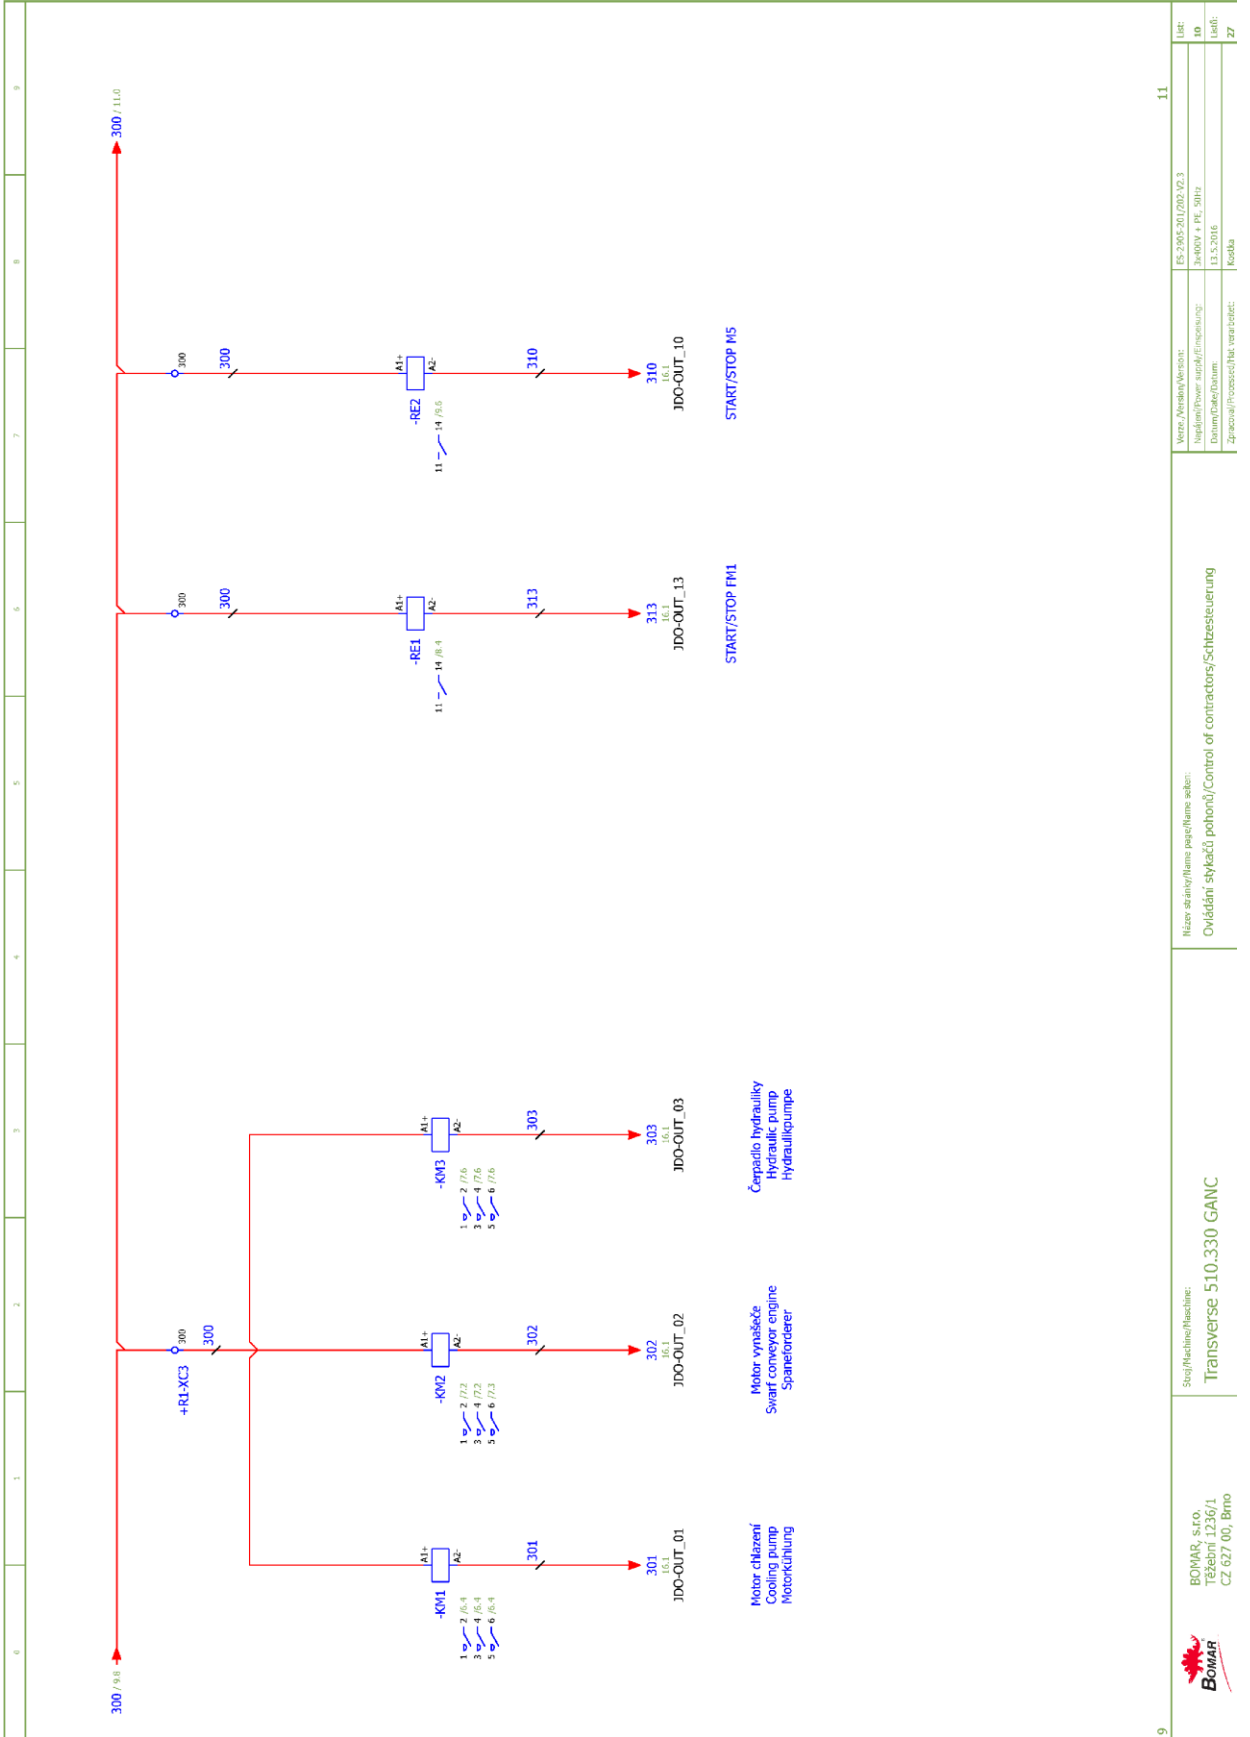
300 / 11.0

300
300
A1+
A2-
310
310
16.1
JDO-OUT_10
START/STOP M5
-RE2
11 14 /9.6

300
300
A1+
A2-
313
313
16.1
JDO-OUT_13
START/STOP FM1
-RE1
11 14 /8.4

A1+
A2-
303
303
16.1
JDO-OUT_03
-KM3
1 2 /7.6
3 4 /7.6
5 6 /7.6
Čerpadlo hydrauliky
Hydraulic pump
Hydraulikpumpe

300
300
+R1-XC3
A1+
A2-
302
302
16.1
JDO-OUT_02
-KM2
1 2 /7.2
3 4 /7.2
5 6 /7.3
Motor vynašeče
Swarf conveyor engine
Spaneforderer

A1+
A2-
301
301
16.1
JDO-OUT_01
-KM1
1 2 /6.4
3 4 /6.4
5 6 /6.4
Motor chlazení
Cooling pump
Motorkühlung

300 / 9.8

11

BOMAR
BOMAR, s.r.o.
Těžební 1236/1
CZ 627 00, Brno

Stroj/Machine/Maschine:
Transverse 510.330 GANC

Název stránky/Name page/Name seiten:
Ovládání stykačů pohonů/Control of contractors/Schtzesteuerung

Verze/Version/Version: ES-2905-201/202-V2.3
Napájení/Power supply/Einspeisung: 3x400V + PE, 50Hz
Datum/Date/Datum: 13.5.2016
Zpracoval/Processed/Hat verarbeitet: Kostka

List: 10
Listů: 27

9